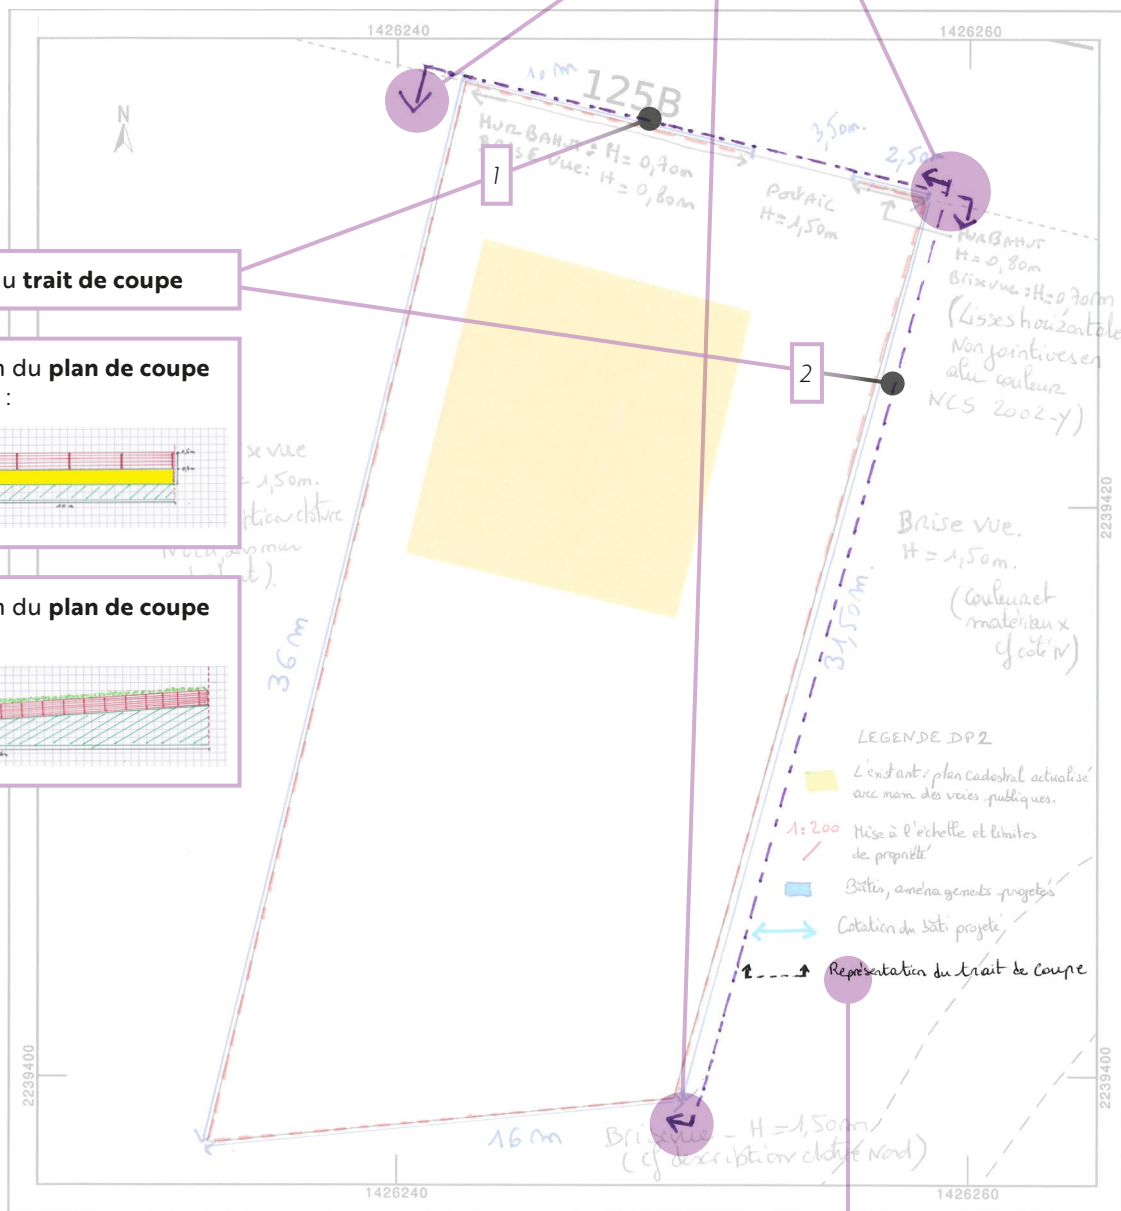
1426240

1426260

N

10 m

125B

Hur Bahut : H = 0,70m
Brise vue : H = 0,80m

3,50m

2,50m

Portail
H = 1,50m

1

u **trait de coupe**

Hur Bahut
H = 0,80m
Brise vue : H = 0,70m
(Lisses horizontales
Non jointives en
alu couleur
NCS 2002-Y)

n du **plan de coupe**
:

2

se vue
1,50m.
ption clôture

Brise vue.
H = 1,50m.
(Couleur et
matériaux
cf côté N)

n du **plan de coupe**

36m

31,50m

2239420

LEGENDE DP2

L'existant : plan cadastral actualisé avec nom des voies publiques.

1:200 Mise à l'échelle et limites de propriété

Bâtis, aménagements projetés

Cotation du bâti projeté

Représentation du trait de coupe

2239400

2239400

16m

Brise vue H = 1,50m
(cf description clôture Nord)

1426240

1426260